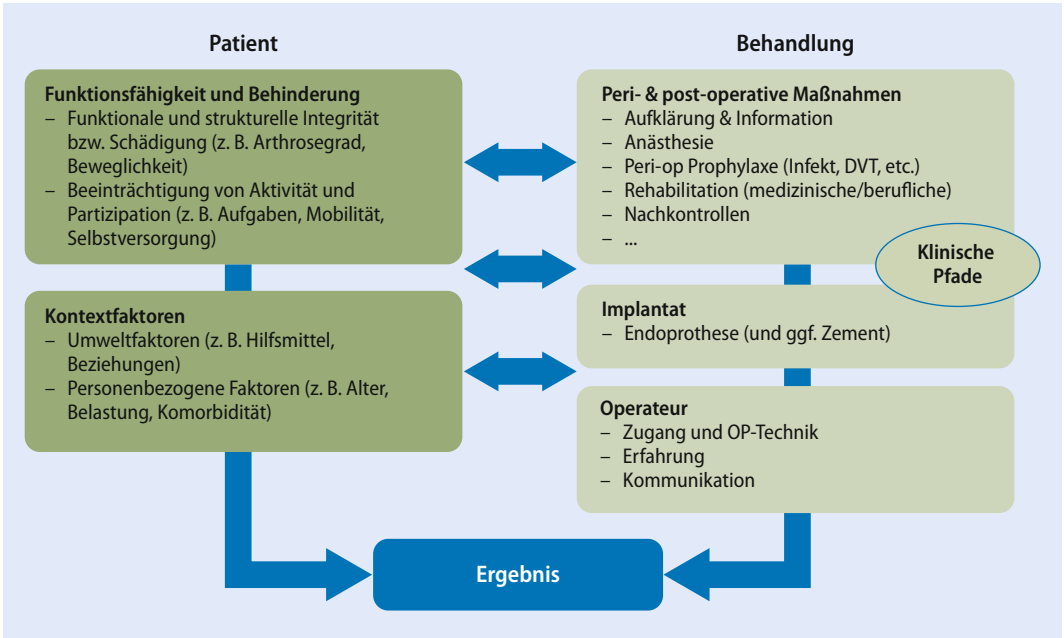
Patient

Funktionsfähigkeit und Behinderung
– Funktionale und strukturelle Integrität bzw. Schädigung (z. B. Arthrosegrad, Beweglichkeit)
– Beeinträchtigung von Aktivität und Partizipation (z. B. Aufgaben, Mobilität, Selbstversorgung)

Kontextfaktoren
– Umweltfaktoren (z. B. Hilfsmittel, Beziehungen)
– Personenbezogene Faktoren (z. B. Alter, Belastung, Komorbidität)

Behandlung

Peri- & post-operative Maßnahmen
– Aufklärung & Information
– Anästhesie
– Peri-op Prophylaxe (Infekt, DVT, etc.)
– Rehabilitation (medizinische/berufliche)
– Nachkontrollen
– ...

Klinische Pfade

Implantat
– Endoprothese (und ggf. Zement)

Operateur
– Zugang und OP-Technik
– Erfahrung
– Kommunikation

Ergebnis